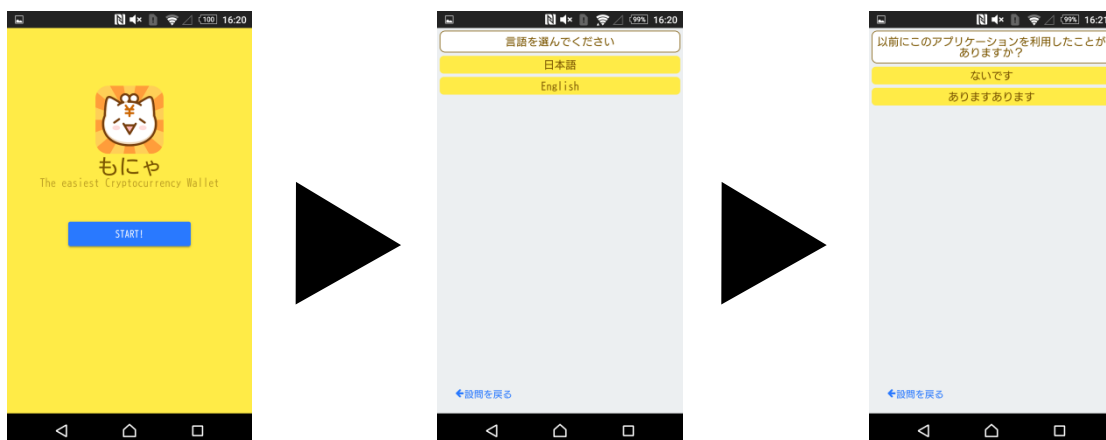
100 16:20

¥

もにゃ
The easiest Cryptocurrency Wallet

START!

99% 16:20

言語を選んでください

日本語

English

←設問を戻る

99% 16:21

以前にこのアプリケーションを利用したことがありますか？

ないです

ありますあります

←設問を戻る